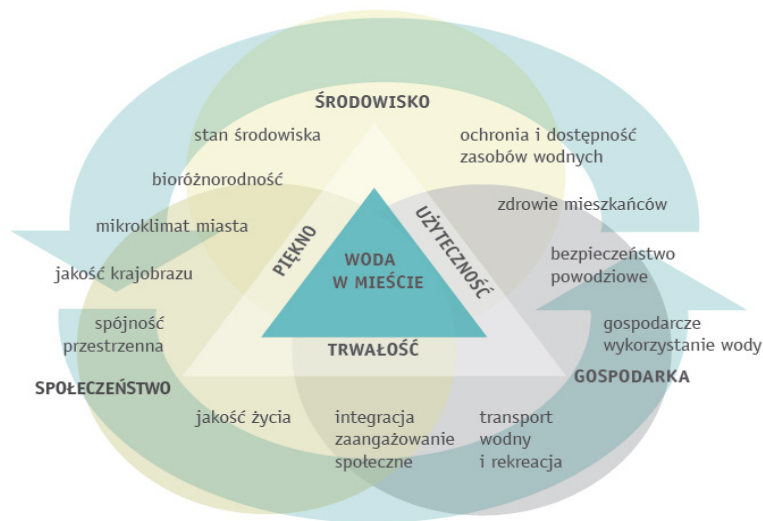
ŚRODOWISKO

stan środowiska

ochronia i dostępność zasobów wodnych

bioróżnorodność

zdrowie mieszkańców

mikroklimat miasta

PIĘKNO

WODA W MIEŚCIE

UŻYTECZNOŚĆ

bezpieczeństwo powodziowe

jakość krajobrazu

spójność przestrzenna

gospodarcze wykorzystanie wody

TRWAŁOŚĆ

SPOŁECZEŃSTWO

GOSPODARKA

jakość życia

integracja zaangażowanie społeczne

transport wodny i rekreacja